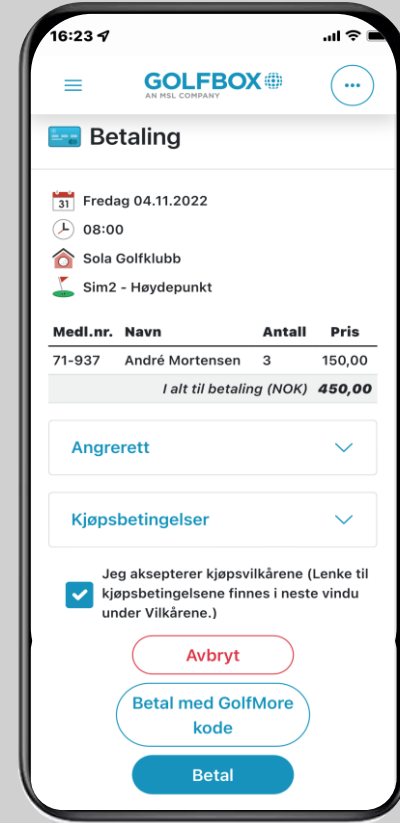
16:23

GOLFBOX
AN MSL COMPANY

Betaling

31 Fredag 04.11.2022

08:00

Sola Golfklubb

Sim2 - Høydepunkt

| Medl.nr. | Navn | Antall | Pris |
|---|---|---|---|
| 71-937 | André Mortensen | 3 | 150,00 |
| | | I alt til betaling (NOK) | 450,00 |

Angrerett

Kjøpsbetingelser

Jeg aksepterer kjøpsvilkårene (Lenke til kjøpsbetingelsene finnes i neste vindu under Vilkårene.)

Avbryt

Betal med GolfMore kode

Betal